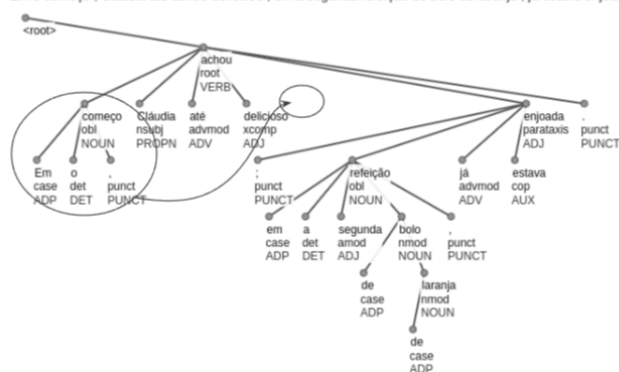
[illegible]

<root>

achou
root
VERB

começo
obl
NOUN

Cláudia
nsubj
PROPN

até
advmod
ADV

delicioso
xcomp
ADJ

Em
case
ADP

o
det
DET

,
punct
PUNCT

enjoada
parataxis
ADJ

.
punct
PUNCT

;
punct
PUNCT

refeição
obl
NOUN

já
advmod
ADV

estava
cop
AUX

em
case
ADP

a
det
DET

segunda
amod
ADJ

bolo
nmod
NOUN

,
punct
PUNCT

de
case
ADP

laranja
nmod
NOUN

de
case
ADP